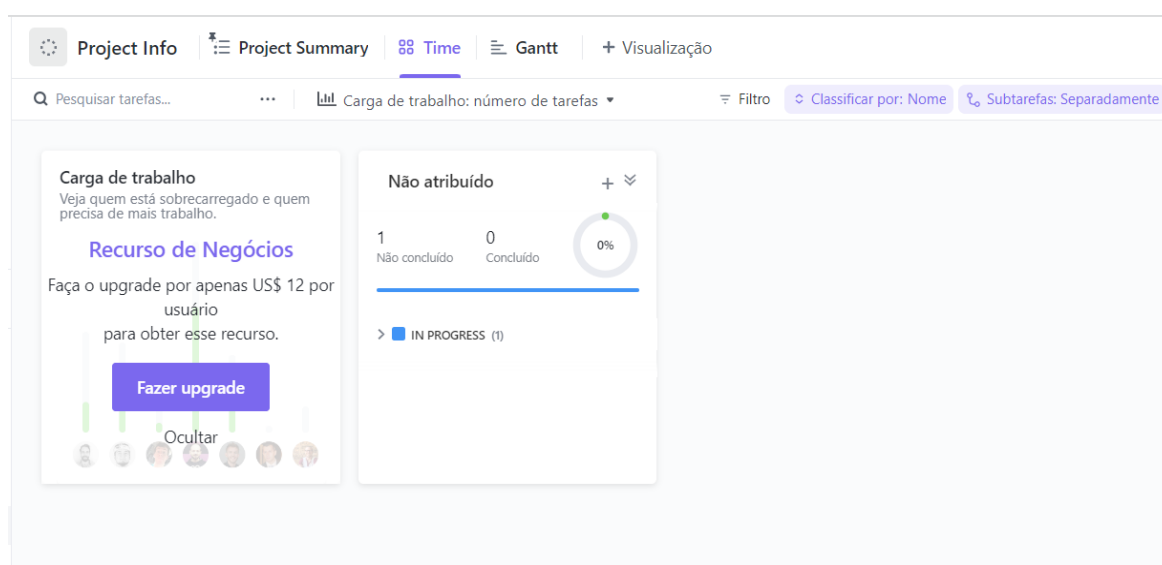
Project Info | Project Summary | Time | Gantt | + Visualização

Pesquisar tarefas... ··· Carga de trabalho: número de tarefas ▾ Filtro Classificar por: Nome Subtarefas: Separadamente

Carga de trabalho
Veja quem está sobrecarregado e quem precisa de mais trabalho.

Recurso de Negócios

Faça o upgrade por apenas US$ 12 por usuário
para obter esse recurso.

Fazer upgrade

Ocultar

Não atribuído +

1
Não concluído

0
Concluído

0%

IN PROGRESS (1)